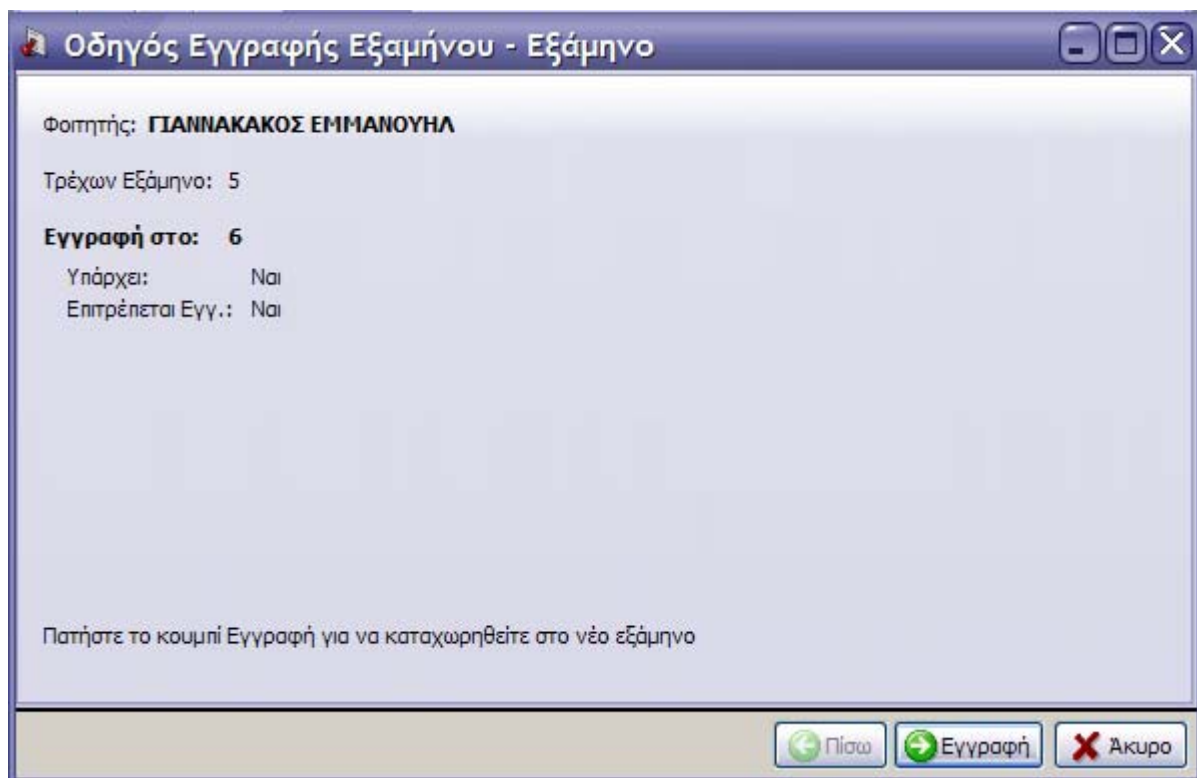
Οδηγός Εγγραφής Εξαμήνου - Εξάμηνο

Φοιτητής: ΓΙΑΝΝΑΚΑΚΟΣ ΕΜΜΑΝΟΥΗΛ

Τρέχων Εξάμηνο: 5

Εγγραφή στο: 6

Υπάρχει: Ναι
Επιτρέπεται Εγγ.: Ναι

Πατήστε το κουμπί Εγγραφή για να καταχωρηθείτε στο νέο εξάμηνο

Πίσω
Εγγραφή
Άκυρο